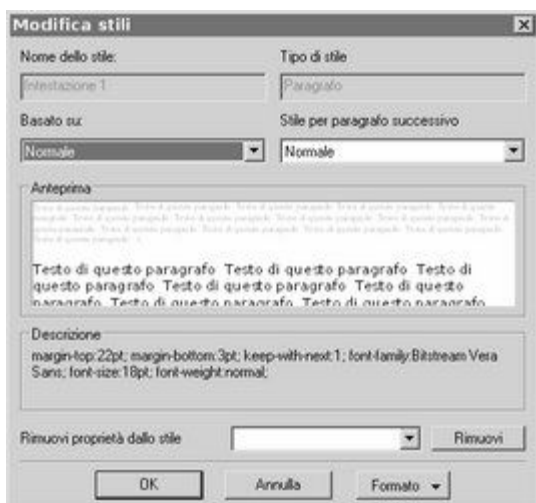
Modifica stili

Nome dello stile:
Intestazione 1

Tipo di stile
Paragrafo

Basato su:
Normale

Stile per paragrafo successivo
Normale

Anteprima

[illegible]

Testo di questo paragrafo Testo di questo paragrafo Testo di questo paragrafo Testo di questo paragrafo Testo di questo paragrafo Testo di questo paragrafo Testo di questo paragrafo

Descrizione
margin-top:22pt; margin-bottom:3pt; keep-with-next:1; font-family:Bitstream Vera Sans; font-size:18pt; font-weight:normal;

Rimuovi proprietà dallo stile

Rimuovi

OK

Annulla

Formato